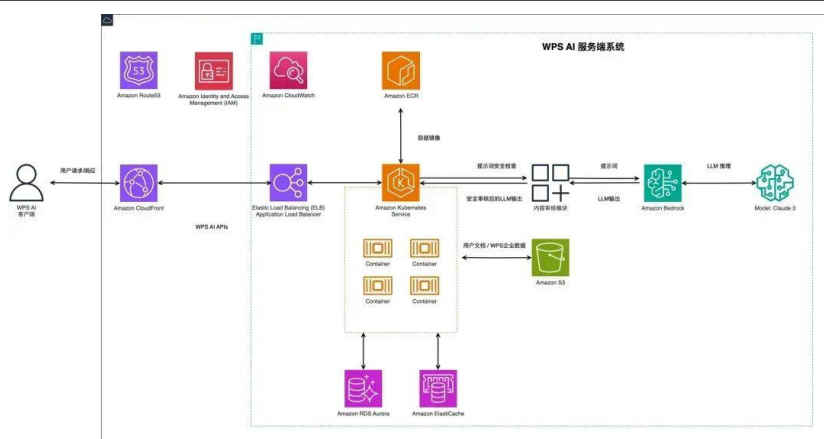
WPS AI 服务端系统

Amazon Route53

Amazon Identity and Access Management (IAM)

Amazon CloudWatch

Amazon ECR

容器镜像

用户请求/响应

WPS AI 客户端

Amazon CloudFront

Elastic Load Balancing (ELB) Application Load Balancer

WPS AI APIs

Amazon Kubernetes Service

提示词安全检查

安全审核后的LLM输出

内容审核模块

提示词

LLM输出

Amazon Bedrock

LLM 推理

Model: Claude 3

Container

Container

Container

Container

用户文档 / WPS企业数据

Amazon S3

Amazon RDS Aurora

Amazon ElastiCache